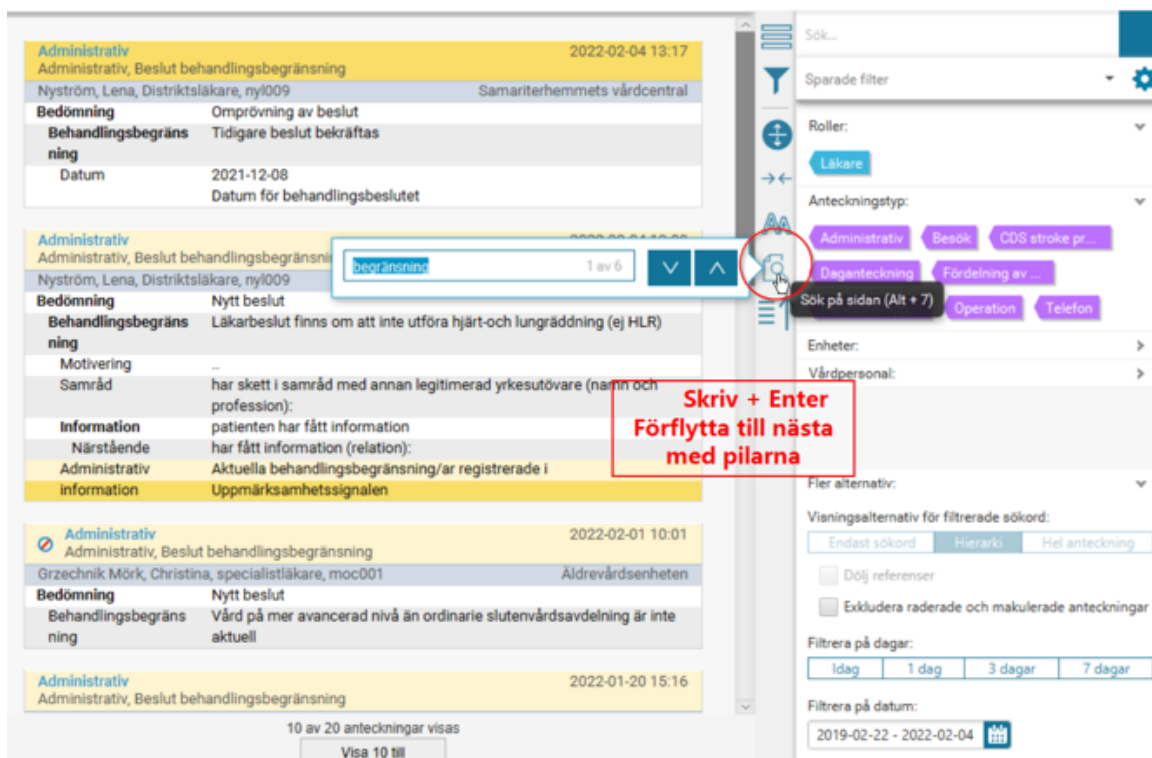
Administrativ 2022-02-04 13:17
Administrativ, Beslut behandlingsbegränsning
Nyström, Lena, Distriktsläkare, nyl009 Samariterhemmets vårdcentral

| | |
|---|---|
| Bedömning | Omprövning av beslut |
| Behandlingsbegränsning | Tidigare beslut bekräftas |
| Datum | 2021-12-08 |
| | Datum för behandlingsbeslutet |

Administrativ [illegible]
Administrativ, Beslut behandlingsbegränsning
Nyström, Lena, Distriktsläkare, nyl009

| | |
|---|---|
| Bedömning | Nytt beslut |
| Behandlingsbegränsning | Läkarbeslut finns om att inte utföra hjärt-och lungräddning (ej HLR) |
| Motivering | .. |
| Samråd | har skett i samråd med annan legitimerad yrkesutövare (namn och profession): |
| Information | patienten har fått information |
| Närstående | har fått information (relation): |
| Administrativ | Aktuella behandlingsbegränsning/ar registrerade i |
| information | Uppmärksamhetssignalen |

begränsning 1 av 6

Administrativ 2022-02-01 10:01
Administrativ, Beslut behandlingsbegränsning
Grzechnik Mörk, Christina, specialistläkare, moc001 Äldrevårdsenheten

| | |
|---|---|
| Bedömning | Nytt beslut |
| Behandlingsbegränsning | Vård på mer avancerad nivå än ordinarie slutenvårdsavdelning är inte aktuell |

Administrativ 2022-01-20 15:16
Administrativ, Beslut behandlingsbegränsning

10 av 20 anteckningar visas
Visa 10 till

Sök på sidan (Alt + 7)

Skriv + Enter
Förflytta till nästa med pilarna

Sök...
Sparade filter
Roller:
Läkare
Anteckningstyp:
Administrativ Besök CDS stroke pr...
Daganteckning Fördelning av ...
Operation Telefon
Enheter:
Vårdpersonal:
Fler alternativ:
Visningsalternativ för filtrerade sökord:
Endast sökord Hierarki Hel anteckning
Dölj referenser
Exkludera raderade och makulerade anteckningar
Filtrera på dagar:
Idag 1 dag 3 dagar 7 dagar
Filtrera på datum:
2019-02-22 - 2022-02-04